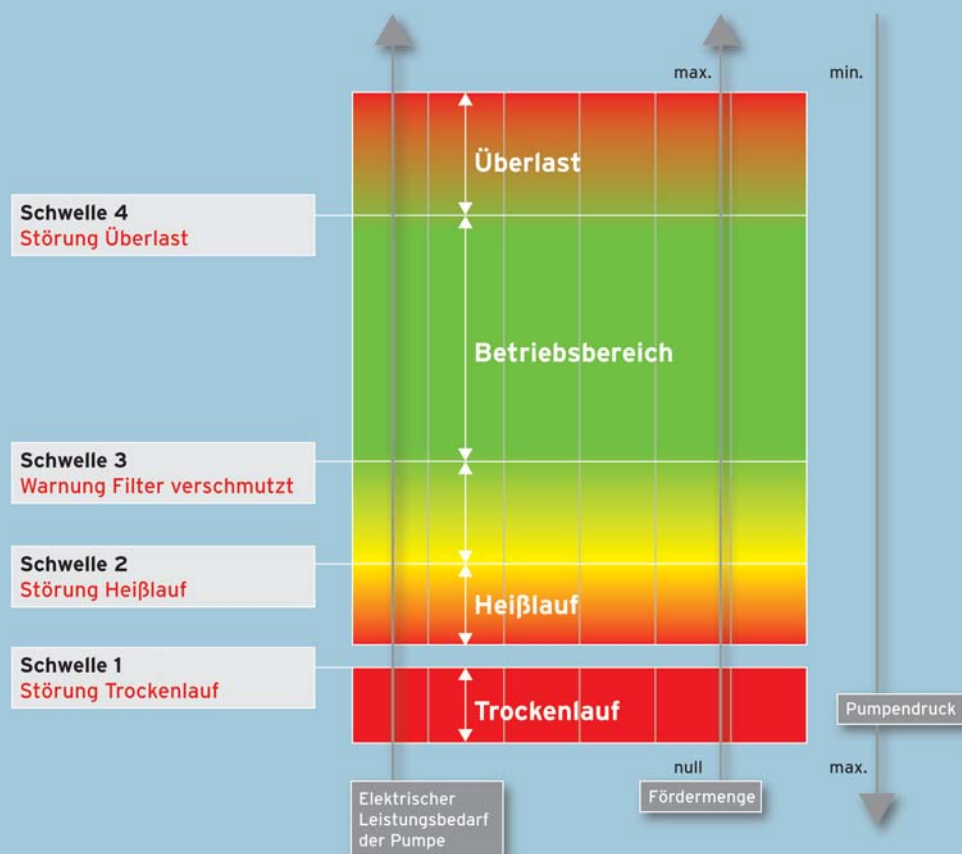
max.

min.

Überlast

Schwelle 4
Störung Überlast

Betriebsbereich

Schwelle 3
Warnung Filter verschmutzt

Schwelle 2
Störung Heißlauf

Heißlauf

Schwelle 1
Störung Trockenlauf

Trockenlauf

Pumpendruck

null

max.

Elektrischer Leistungsbedarf der Pumpe

Fördermenge